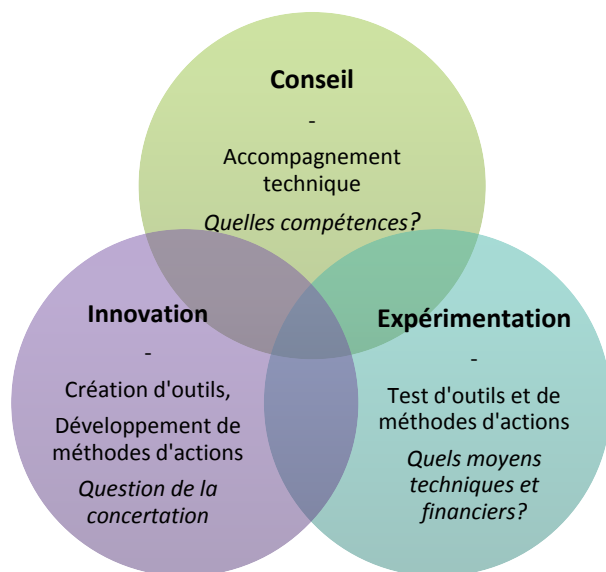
**Conseil**

-

Accompagnement technique

*Quelles compétences?*

**Innovation**

-

Création d'outils,

Développement de méthodes d'actions

*Question de la concertation*

**Expérimentation**

-

Test d'outils et de méthodes d'actions

*Quels moyens techniques et financiers?*